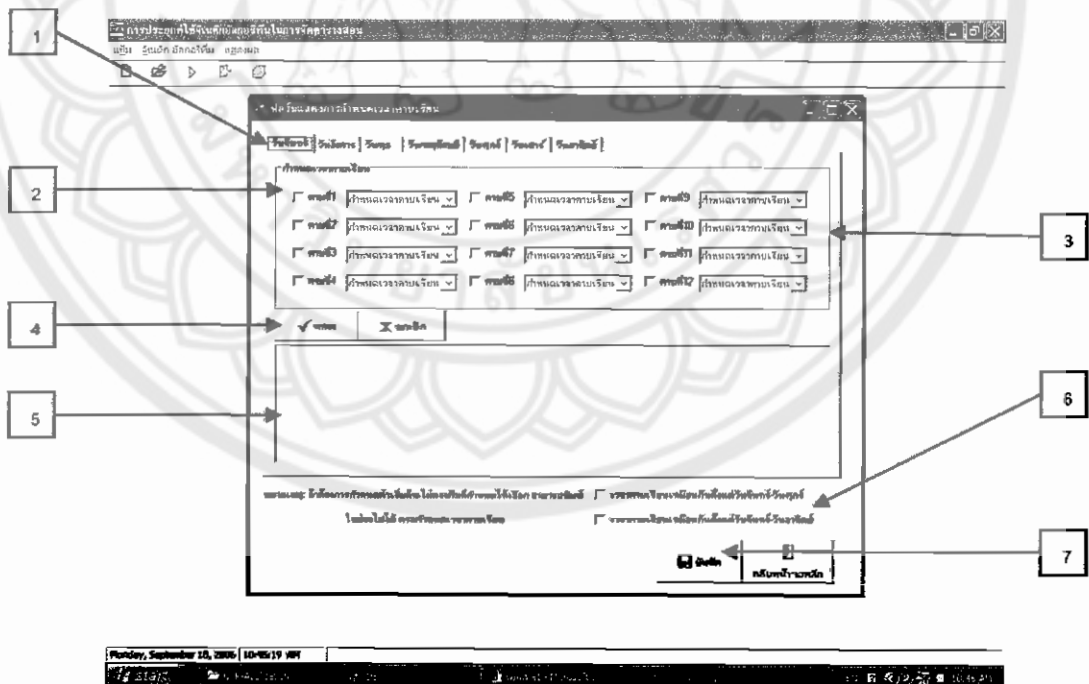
1

การประยุกต์ใช้จีเนติกอัลกอริทึมในการจัดตารางสอน

แฟ้ม ระเบียนข้อมูล ดูข้อมูล

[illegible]

วันจันทร์ | วันอังคาร | วันพุธ | วันพฤหัสบดี | วันศุกร์ | วันเสาร์ | วันอาทิตย์

กำหนดเวลาคาบเรียน

2

คาบที่1 กำหนดเวลาคาบเรียน
คาบที่5 กำหนดเวลาคาบเรียน
คาบที่9 กำหนดเวลาคาบเรียน

คาบที่2 กำหนดเวลาคาบเรียน
คาบที่6 กำหนดเวลาคาบเรียน
คาบที่10 กำหนดเวลาคาบเรียน

3

คาบที่3 กำหนดเวลาคาบเรียน
คาบที่7 กำหนดเวลาคาบเรียน
คาบที่11 กำหนดเวลาคาบเรียน

คาบที่4 กำหนดเวลาคาบเรียน
คาบที่8 กำหนดเวลาคาบเรียน
คาบที่12 กำหนดเวลาคาบเรียน

4

ตกลง
ยกเลิก

5

6

หมายเหตุ: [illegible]
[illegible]

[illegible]

7

บันทึก
กลับหน้าหลัก

Monday, September 18, 2006 10:45:19 PM

start